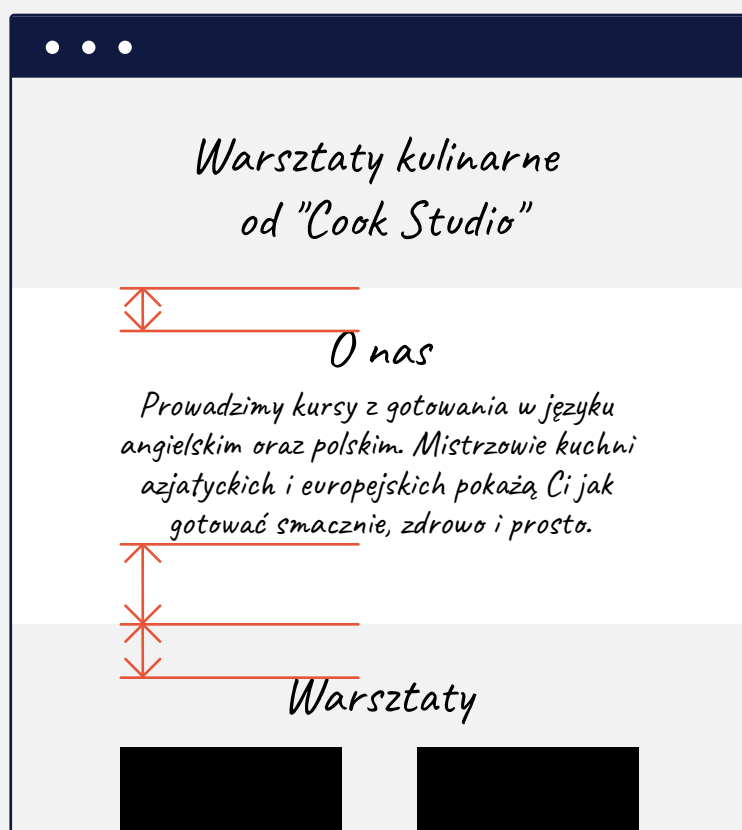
Warsztaty kulinarne od "Cook Studio"

O nas

Prowadzimy kursy z gotowania w języku angielskim oraz polskim. Mistrzowie kuchni azjatyckich i europejskich pokażą Ci jak gotować smacznie, zdrowo i prosto.

Warsztaty